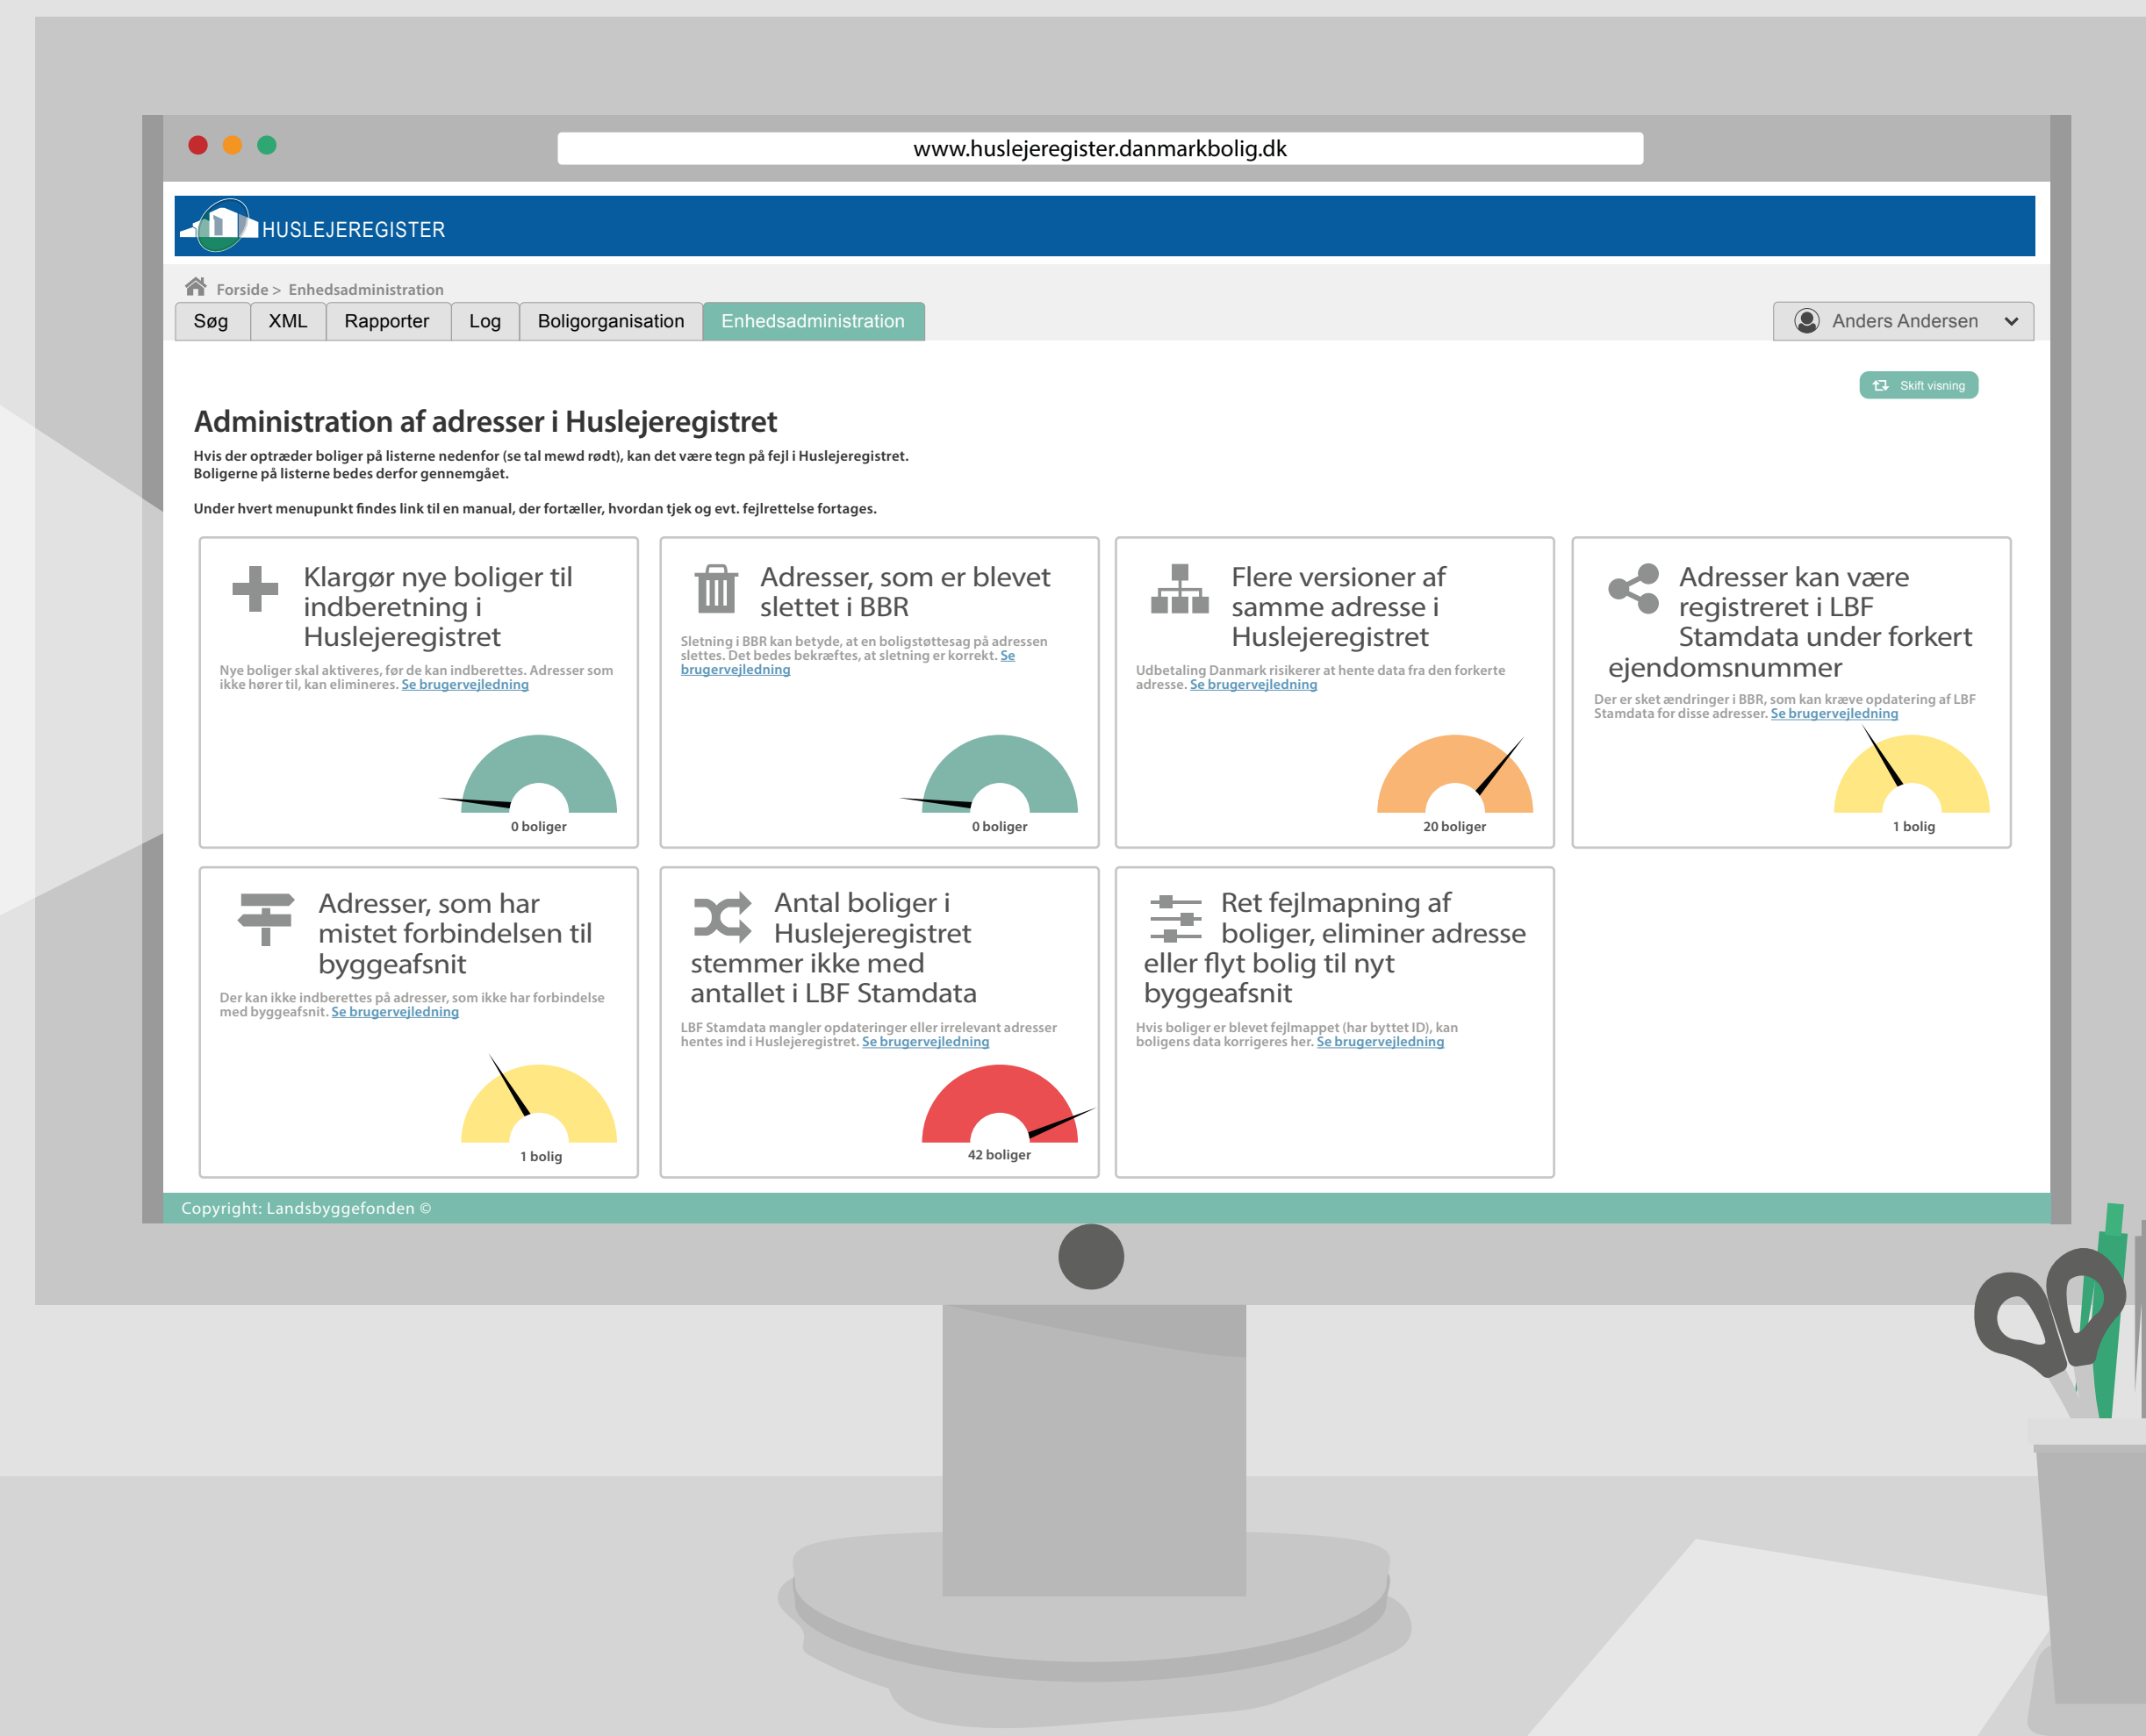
www.huslejeregister.danmarkbolig.dk

HUSLEJEREGISTER

Forside > Enhedsadministration

Søg | XML | Rapporter | Log | Boligorganisation | Enhedsadministration

Anders Andersen

Skift visning

Administration af adresser i Huslejeregistret

Hvis der optræder boliger på listerne nedenfor (se tal mewd rødt), kan det være tegn på fejl i Huslejeregistret. Boligerne på listerne bedes derfor gennemgået.

Under hvert menupunkt findes link til en manual, der fortæller, hvordan tjek og evt. fejlrettelse fortages.

Klargør nye boliger til indberetning i Huslejeregistret

Nye boliger skal aktiveres, før de kan indberettes. Adresser som ikke hører til, kan elimineres. Se brugervejledning

0 boliger

Adresser, som er blevet slettet i BBR

Sletning i BBR kan betyde, at en boligstøttesag på adressen slettes. Det bedes bekræftes, at sletning er korrekt. Se brugervejledning

0 boliger

Flere versioner af samme adresse i Huslejeregistret

Udbetaling Danmark risikerer at hente data fra den forkerte adresse. Se brugervejledning

20 boliger

Adresser kan være registreret i LBF Stamdata under forkert ejendomsnummer

Der er sket ændringer i BBR, som kan kræve opdatering af LBF Stamdata for disse adresser. Se brugervejledning

1 bolig

Adresser, som har mistet forbindelsen til byggeafsnit

Der kan ikke indberettes på adresser, som ikke har forbindelse med byggeafsnit. Se brugervejledning

1 bolig

Antal boliger i Huslejeregistret stemmer ikke med antallet i LBF Stamdata

LBF Stamdata mangler opdateringer eller irrelevant adresser hentes ind i Huslejeregistret. Se brugervejledning

42 boliger

Ret fejlmapning af boliger, eliminer adresse eller flyt bolig til nyt byggeafsnit

Hvis boliger er blevet fejlmappet (har byttet ID), kan boligens data korrigeres her. Se brugervejledning

Copyright: Landsbyggefonden ©